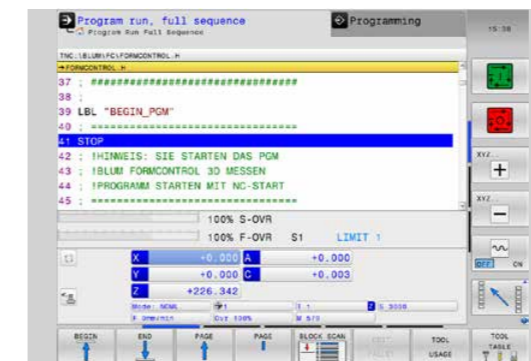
Program run, full sequence
Program Run Full Sequence
Programming
15:38
TNC:\BLUM\FC\FORMCONTROL.H
→FORMCONTROL.H
37 ; ####################################
38 ;
39 LBL "BEGIN_PGM"
40 ; ====================================
41 STOP
42 ; !HINWEIS: SIE STARTEN DAS PGM
43 ; !BLUM FORMCONTROL 3D MESSEN
44 ; !PROGRAMM STARTEN MIT NC-START
45 ; ====================================
100% S-OVR
100% F-OVR S1 LIMIT 1
X +0.000 A +0.000
Y +0.000 C +0.003
Z +226.342
Mode: NOML
T 1
S 3000
F 0mm/min
Ovr 100%
M 5/9
XYZ
+
XYZ
−
OFF ON
BEGIN
END
PAGE
PAGE
BLOCK SCAN
TOOL USAGE
TOOL TABLE